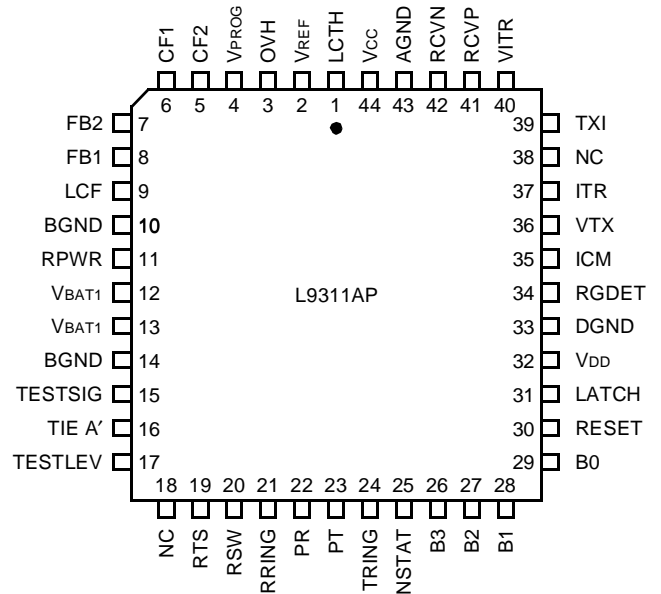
CF1 CF2 VPROG OVH VREF LCTH VCC AGND RCVN RCVP VITR
6 5 4 3 2 1 44 43 42 41 40

FB2 7
FB1 8
LCF 9
BGND 10
RPWR 11
VBAT1 12
VBAT1 13
BGND 14
TESTSIG 15
TIE A′ 16
TESTLEV 17

L9311AP

39 TXI
38 NC
37 ITR
36 VTX
35 ICM
34 RGDET
33 DGND
32 VDD
31 LATCH
30 RESET
29 B0

18 19 20 21 22 23 24 25 26 27 28
NC RTS RSW RRING PR PT TRING NSTAT B3 B2 B1